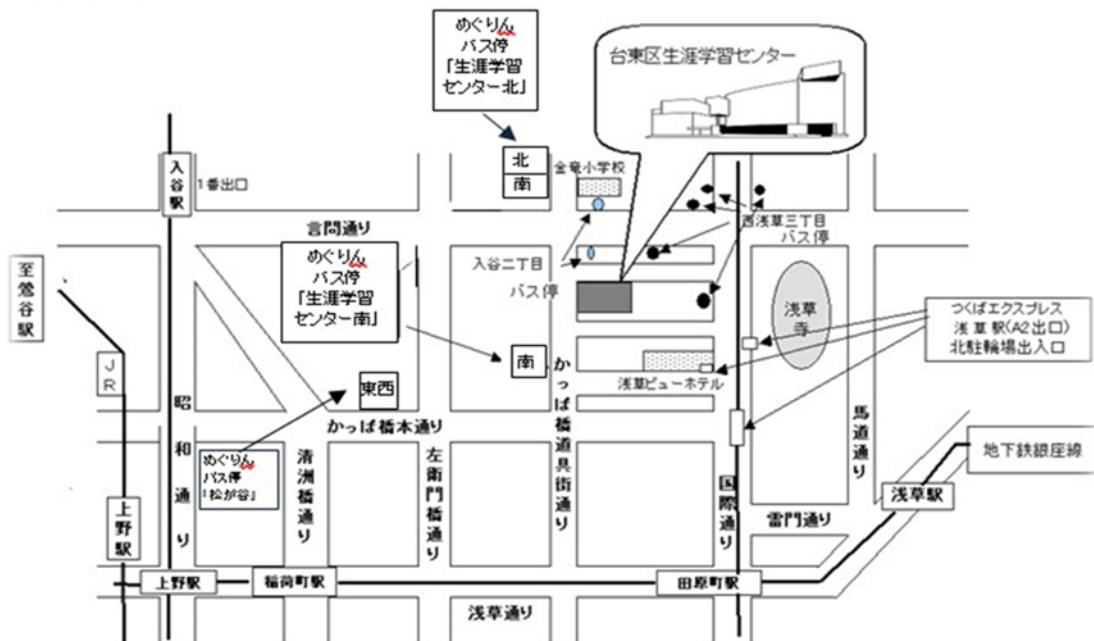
めぐりん
バス停
「生涯学習
センター北」

台東区生涯学習センター

入谷駅
1番出口

北
南

金竜小学校

西浅草三丁目
バス停

言問通り

めぐりん
バス停
「生涯学習
センター南」

入谷二丁目
バス停

至鶯谷駅

浅草寺

つくばエクスプレス
浅草駅(A2出口)
北駐輪場出入口

JR

南

東西

かっぱ橋道具街通り

浅草ビューホテル

昭和通り

かっぱ橋本通り

馬道通り

めぐりん
バス停
「松が谷」

清洲橋通り

左衛門橋通り

国際通り

地下鉄銀座線

浅草駅

上野駅

雷門通り

上野駅

稲荷町駅

田原町駅

浅草通り